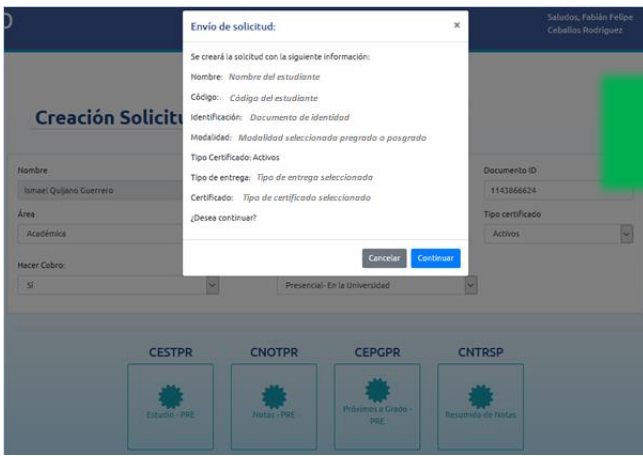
Saludos, Fabián Felipe Ceballos Rodriguez

Envío de solicitud:

×

Se creará la solicitud con la siguiente información:

Nombre: Nombre del estudiante

Código:. Código del estudiante

Identificación: Documento de identidad

Modalidad: Modalidad seleccionada pregrado o posgrado

Tipo Certificado: Activos

Tipo de entrega: Tipo de entrega seleccionada

Certificado: Tipo de certificado seleccionado

¿Desea continuar?

Cancelar

Continuar

Creación Solicitu

Nombre

Ismael Quijano Guerrero

Documento ID

1143866624

Área

Académica

Tipo certificado

Activos

Hacer Cobro:

Si

Presencial- En la Universidad

CESTPR

Estudio - PRE

CNOTPR

Notas - PRE

CEPGPR

Próximos a Grado - PRE

CNTRSP

Resumido de Notas